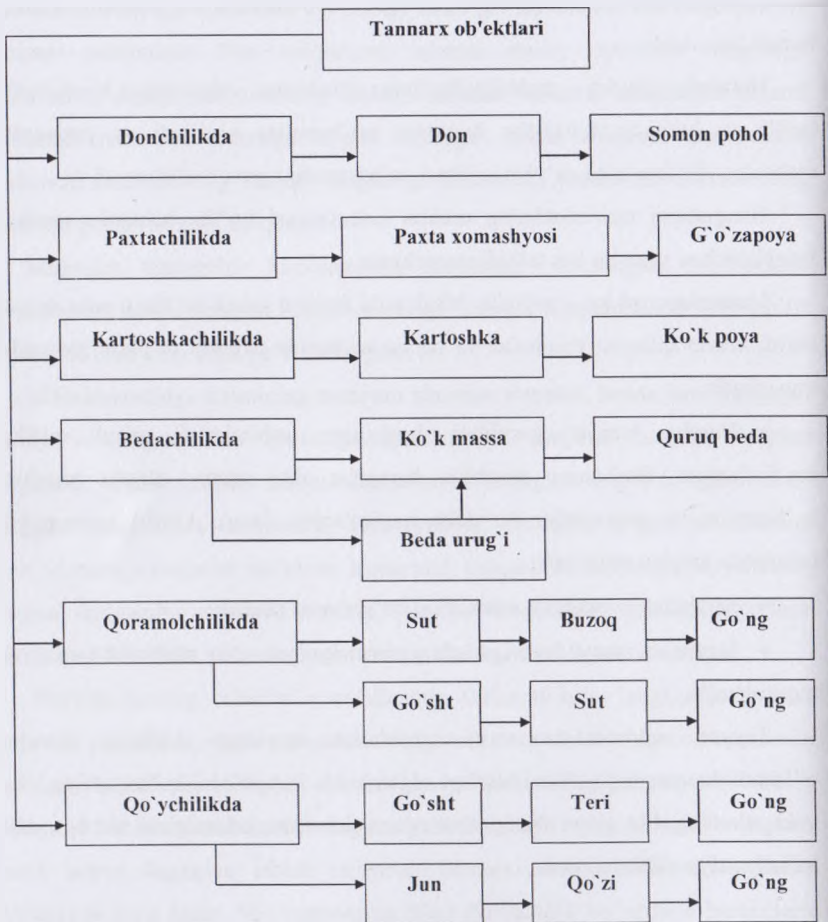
Tannarx ob'ektlari

Donchilikda

Don

Somon pohol

Paxtachilikda

Paxta xomashyosi

G`o`zapoya

Kartoshkachilikda

Kartoshka

Ko`k poya

Bedachilikda

Ko`k massa

Quruq beda

Beda urug`i

Qoramolchilikda

Sut

Buzoq

Go`ng

Go`sht

Sut

Go`ng

Qo`ychilikda

Go`sht

Teri

Go`ng

Jun

Qo`zi

Go`ng